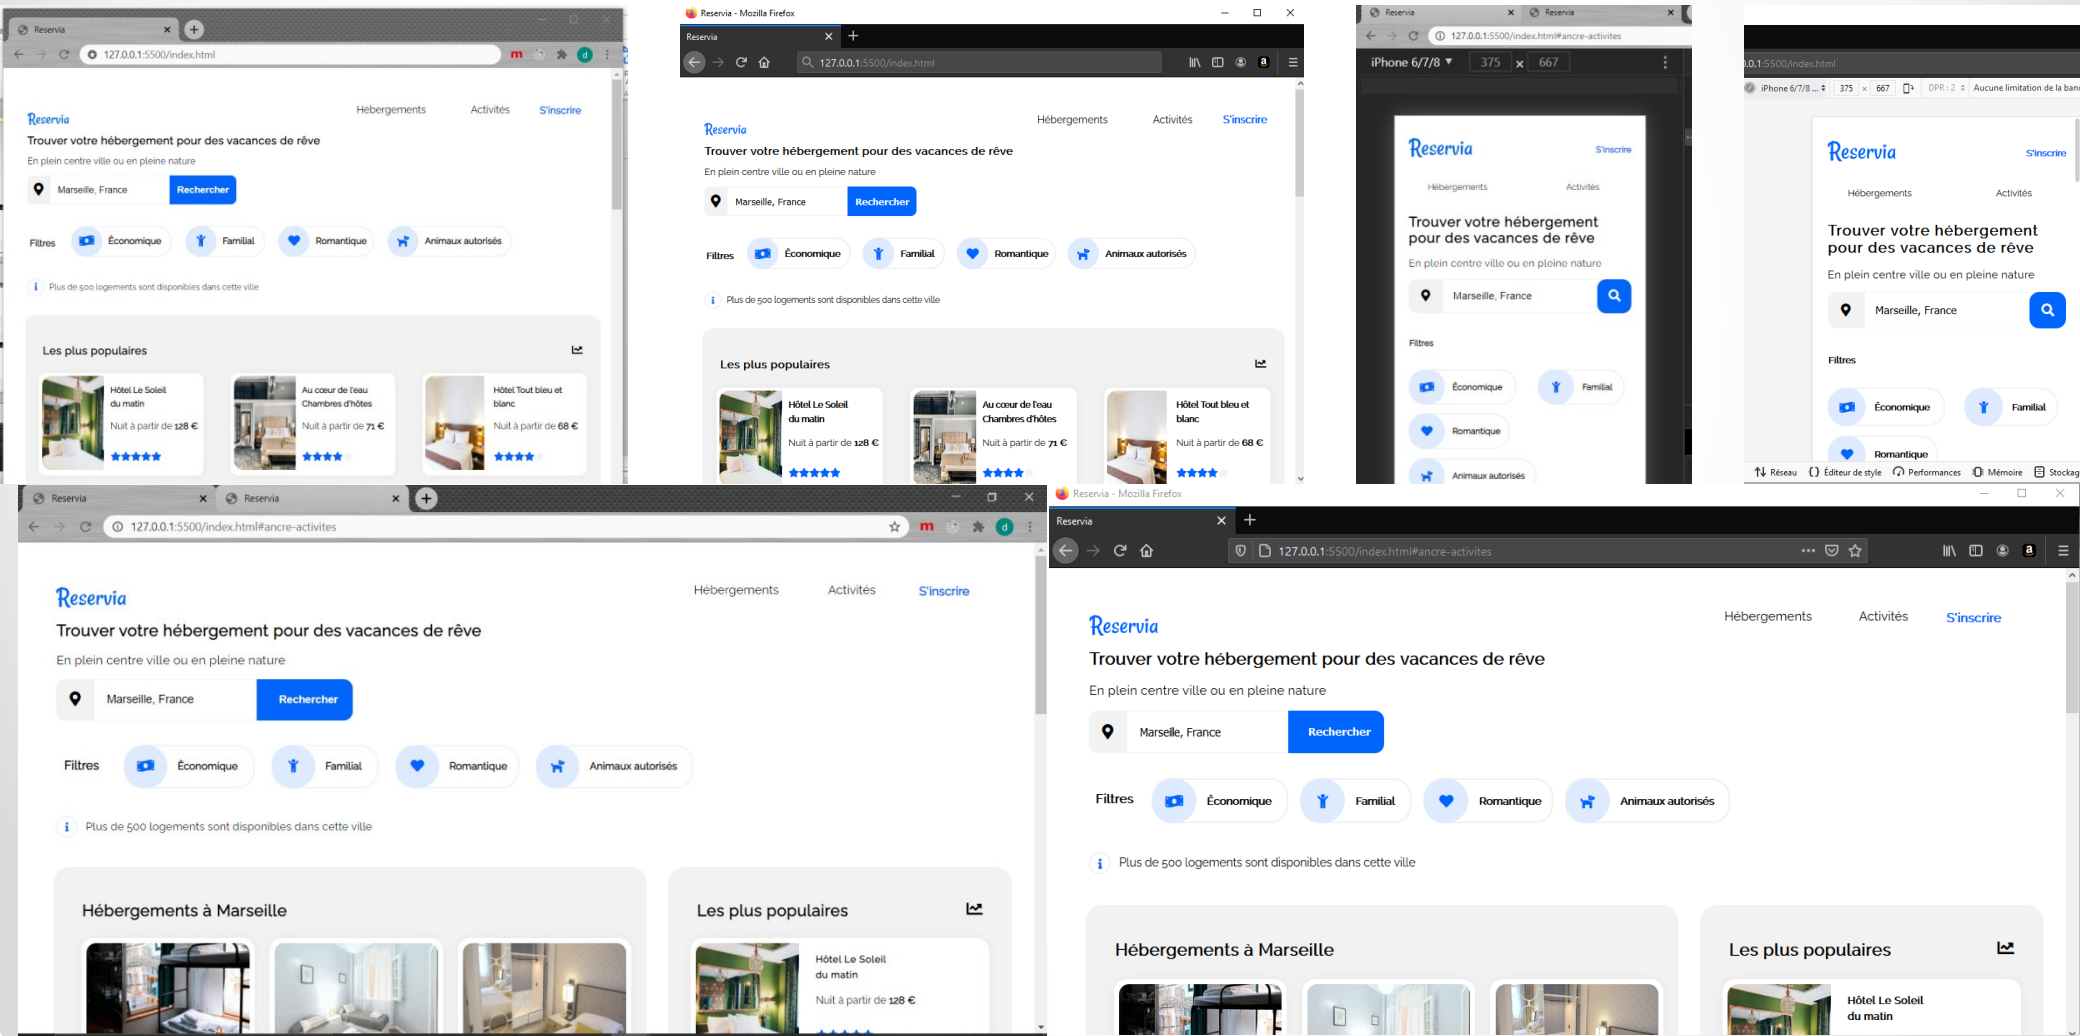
Reservia
127.0.0.1:5500/index.html

Reservia
Hébergements
Activités
S'inscrire
Trouver votre hébergement pour des vacances de rêve
En plein centre ville ou en pleine nature
Marseille, France
Rechercher
Filtres
Économique
Familial
Romantique
Animaux autorisés
Plus de 500 logements sont disponibles dans cette ville
Les plus populaires
Hôtel Le Soleil du matin
Nuit à partir de 128 €
Au cœur de l'eau Chambres d'hôtes
Nuit à partir de 71 €
Hôtel Tout bleu et blanc
Nuit à partir de 68 €

Reservia - Mozilla Firefox
Reservia
127.0.0.1:5500/index.html

Reservia
Hébergements
Activités
S'inscrire
Trouver votre hébergement pour des vacances de rêve
En plein centre ville ou en pleine nature
Marseille, France
Rechercher
Filtres
Économique
Familial
Romantique
Animaux autorisés
Plus de 500 logements sont disponibles dans cette ville
Les plus populaires
Hôtel Le Soleil du matin
Nuit à partir de 128 €
Au cœur de l'eau Chambres d'hôtes
Nuit à partir de 71 €
Hôtel Tout bleu et blanc
Nuit à partir de 68 €

Reservia
Reservia
127.0.0.1:5500/index.html#ancre-activites
iPhone 6/7/8
375
667

Reservia
S'inscrire
Hébergements
Activités
Trouver votre hébergement pour des vacances de rêve
En plein centre ville ou en pleine nature
Marseille, France
Filtres
Économique
Familial
Romantique
Animaux autorisés

0.1:5500/index.html
iPhone 6/7/8 ...
375
667
DPR : 2
Aucune limitation de la ban
Reservia
S'inscrire
Hébergements
Activités
Trouver votre hébergement pour des vacances de rêve
En plein centre ville ou en pleine nature
Marseille, France
Filtres
Économique
Familial
Romantique
Réseau
Éditeur de style
Performances
Mémoire
Stockag

Reservia
Reservia
127.0.0.1:5500/index.html#ancre-activites

Reservia
Hébergements
Activités
S'inscrire
Trouver votre hébergement pour des vacances de rêve
En plein centre ville ou en pleine nature
Marseille, France
Rechercher
Filtres
Économique
Familial
Romantique
Animaux autorisés
Plus de 500 logements sont disponibles dans cette ville
Hébergements à Marseille
Les plus populaires
Hôtel Le Soleil du matin
Nuit à partir de 128 €

Reservia - Mozilla Firefox
Reservia
127.0.0.1:5500/index.html#ancre-activites

Reservia
Hébergements
Activités
S'inscrire
Trouver votre hébergement pour des vacances de rêve
En plein centre ville ou en pleine nature
Marseille, France
Rechercher
Filtres
Économique
Familial
Romantique
Animaux autorisés
Plus de 500 logements sont disponibles dans cette ville
Hébergements à Marseille
Les plus populaires
Hôtel Le Soleil du matin